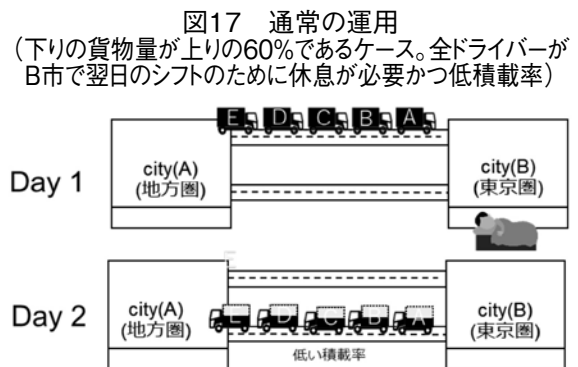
図17　通常の運用
（下りの貨物量が上りの60%であるケース。全ドライバーがB市で翌日のシフトのために休息が必要かつ低積載率）

E D C B A

Day 1

city(A)
(地方圏)

city(B)
(東京圏)

Day 2

city(A)
(地方圏)

E D C B A

city(B)
(東京圏)

低い積載率